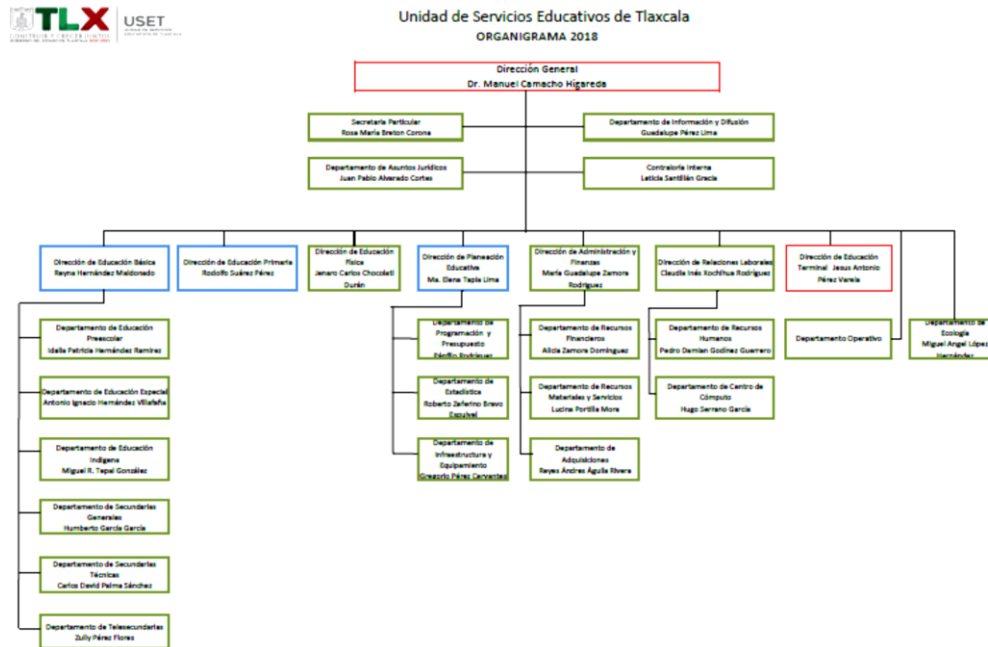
TLX
USET

Unidad de Servicios Educativos de Tlaxcala
ORGANIGRAMA 2018

Dirección General
Dr. Manuel Camacho Higareda

Secretaria Particular
Rosa María Breton Corona

Departamento de Información y Difusión
Guadalupe Pérez Lima

Departamento de Asuntos Jurídicos
Juan Pablo Alvarado Cortes

Contraloría Interna
Leticia Santillán Gracia

Dirección de Educación Básica
Reyna Hernández Maldonado

Dirección de Educación Primaria
Rodolfo Suárez Pérez

Dirección de Educación Física
Jenaro Carlos Chocolatl Durán

Dirección de Planeación Educativa
Ma. Elena Tapia Lima

Dirección de Administración y Finanzas
María Guadalupe Zamora Rodríguez

Dirección de Relaciones Laborales
Claudia Inés Xochihua Rodríguez

Dirección de Educación Terminal Jesus Antonio Pérez Varela

Departamento de Educación Preescolar
Idalia Patricia Hernández Ramírez

Departamento de Educación Especial
Antonio Ignacio Hernández Villafaña

Departamento de Educación Indígena
Miguel R. Tepal González

Departamento de Secundarias Generales
Humberto García García

Departamento de Secundarias Técnicas
Carlos David Palma Sánchez

Departamento de Telesecundarias
Zully Pérez Flores

Departamento de Programación y Presupuesto
Pánfilo Rodríguez

Departamento de Estadística
Roberto Zeferino Bravo Espinal

Departamento de Infraestructura y Equipamiento
Gregorio Pérez Cervantes

Departamento de Recursos Financieros
Alicia Zamora Domínguez

Departamento de Recursos Materiales y Servicios
Lucina Portilla Mora

Departamento de Adquisiciones
Reyes Andrés Águila Rivera

Departamento de Recursos Humanos
Pedro Damian Godínez Guerrero

Departamento de Centro de Cómputo
Hugo Serrano García

Departamento Operativo

Departamento de Ecología
Miguel Angel López Hernández